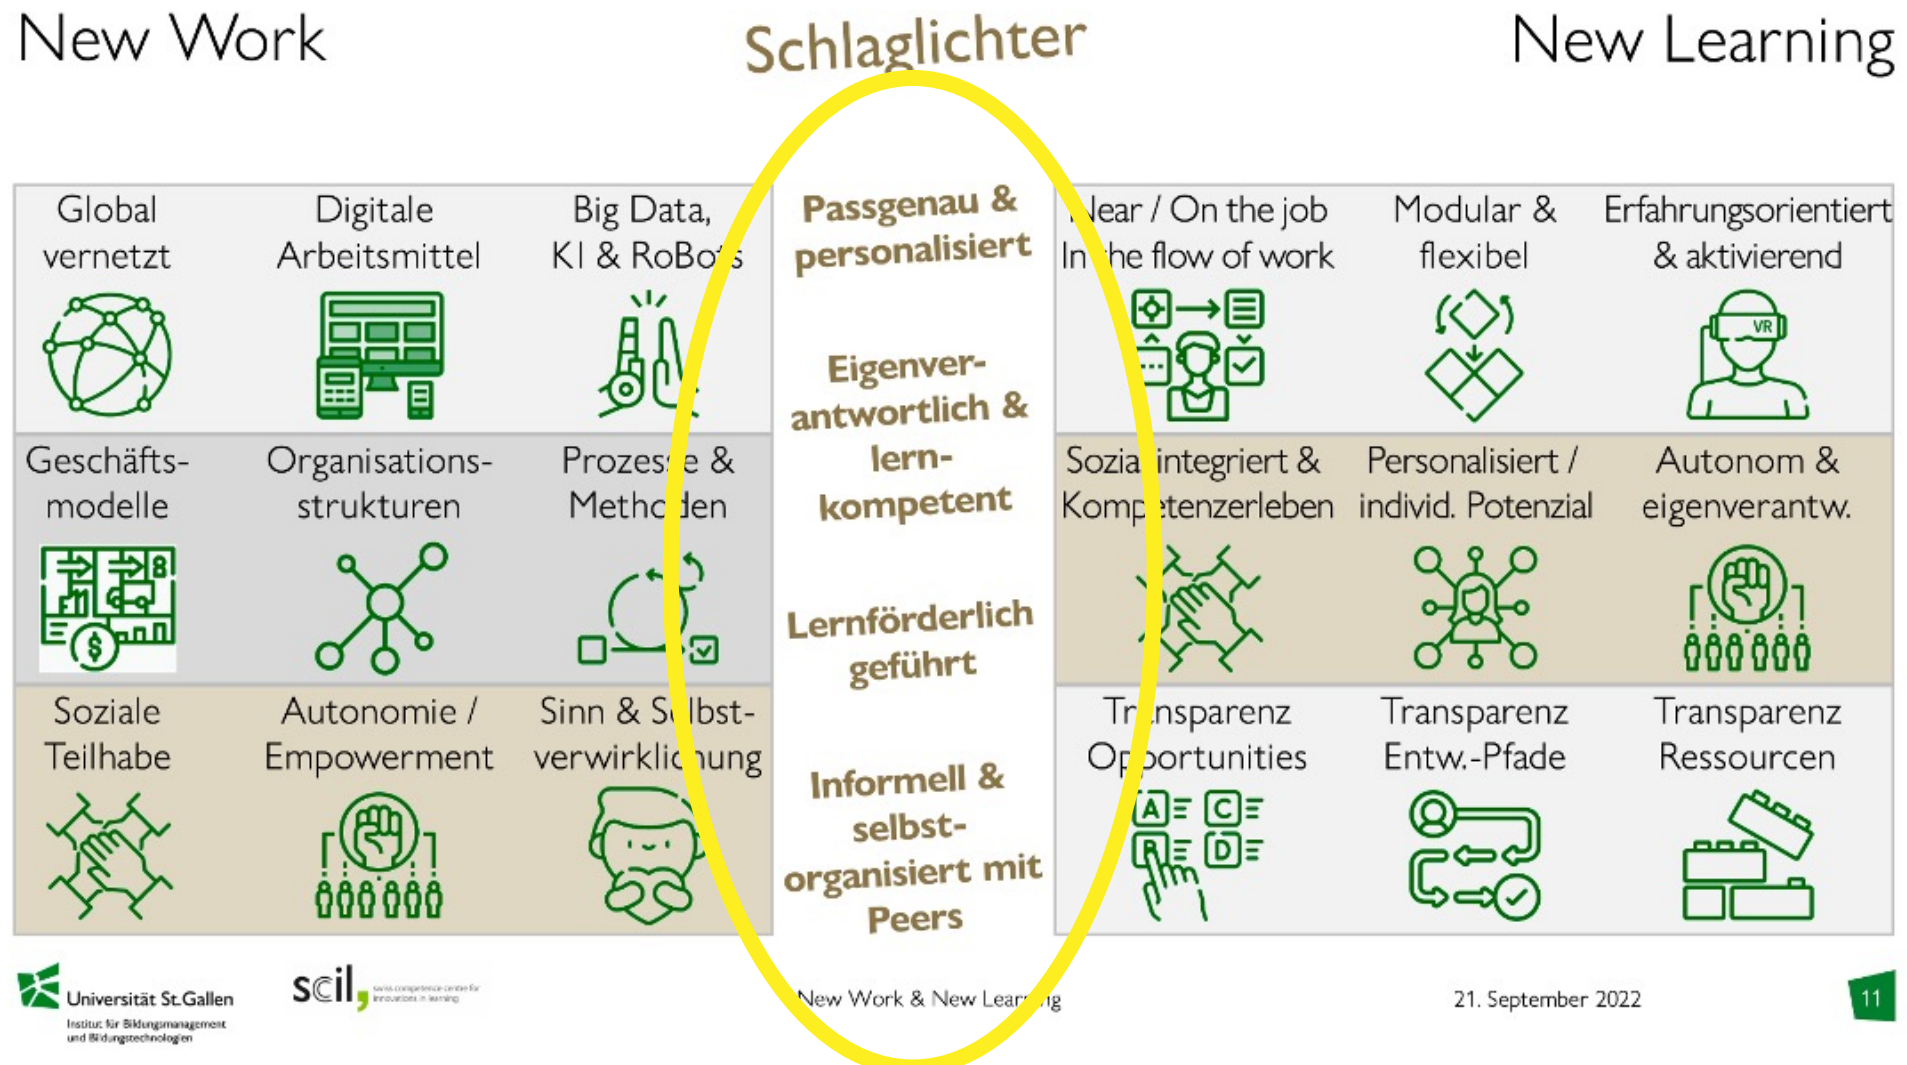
New Work

Schlaglichter

New Learning

Global vernetzt

Digitale Arbeitsmittel

Big Data, KI & RoBo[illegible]s

Geschäftsmodelle

Organisationsstrukturen

Prozess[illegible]e & Meth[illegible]den

Soziale Teilhabe

Autonomie / Empowerment

Sinn & S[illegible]lbstverwirkli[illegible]ung

Passgenau & personalisiert

Eigenverantwortlich & lernkompetent

Lernförderlich geführt

Informell & selbstorganisiert mit Peers

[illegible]ear / On the job In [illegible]he flow of work

Modular & flexibel

Erfahrungsorientiert & aktivierend

VR

Sozia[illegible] integriert & Komp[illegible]tenzerleben

Personalisiert / individ. Potenzial

Autonom & eigenverantw.

Tr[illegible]nsparenz O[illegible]portunities

A C B D

Transparenz Entw.-Pfade

Transparenz Ressourcen

Universität St.Gallen
Institut für Bildungsmanagement und Bildungstechnologien

scil, swiss competence centre for innovations in learning

New Work & New Lear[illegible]ng

21. September 2022

11